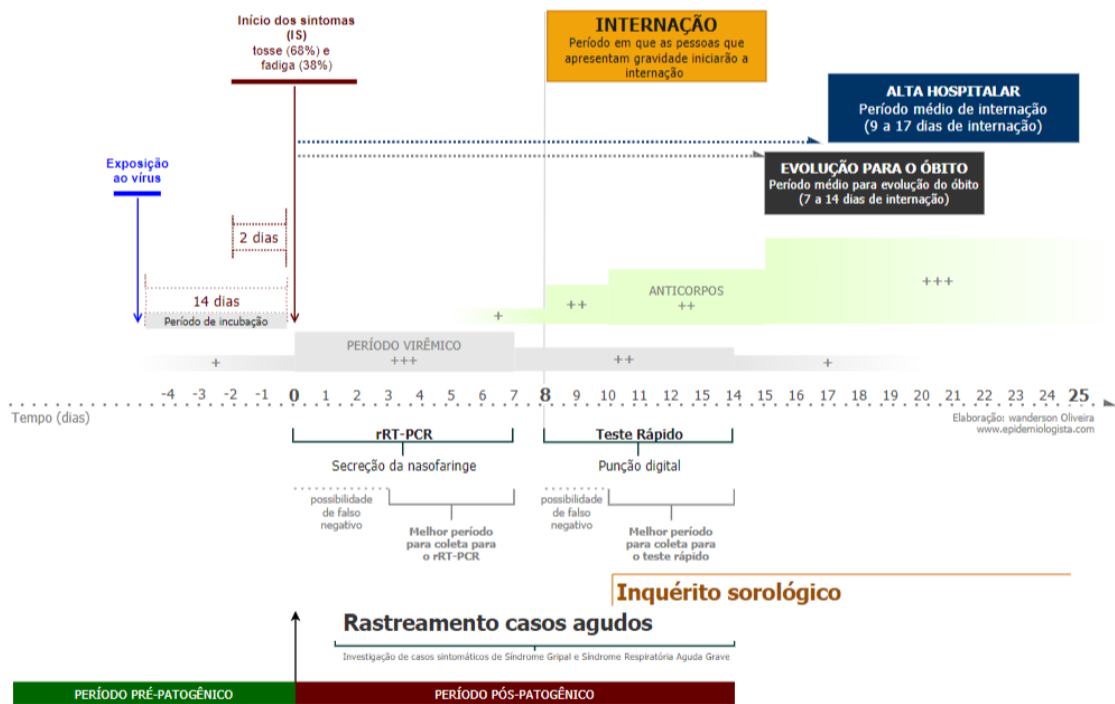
Início dos sintomas (IS)
tosse (68%) e fadiga (38%)

INTERNAÇÃO
Período em que as pessoas que apresentam gravidade iniciarão a internação

ALTA HOSPITALAR
Período médio de internação
(9 a 17 dias de internação)

Exposição ao vírus

EVOLUÇÃO PARA O ÓBITO
Período médio para evolução do óbito
(7 a 14 dias de internação)

2 dias

14 dias
Período de incubação

ANTICORPOS
+
++
++
+++

PERÍODO VIRÊMICO
+
+++
++
+

-4 -3 -2 -1 0 1 2 3 4 5 6 7 8 9 10 11 12 13 14 15 16 17 18 19 20 21 22 23 24 25

Tempo (dias)

Elaboração: wanderson Oliveira
www.epidemiologista.com

rRT-PCR
Secreção da nasofaringe
possibilidade de falso negativo
Melhor período para coleta para o rRT-PCR

Teste Rápido
Punção digital
possibilidade de falso negativo
Melhor período para coleta para o teste rápido

Inquérito sorológico

Rastreamento casos agudos
Investigação de casos sintomáticos de Síndrome Gripal e Síndrome Respiratória Aguda Grave

PERÍODO PRÉ-PATOGÊNICO
PERÍODO PÓS-PATOGÊNICO